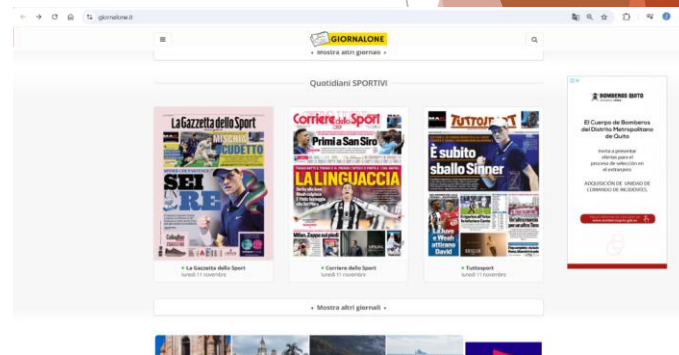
giornalone.it

GIORNALONE

+ Mostra altri giornali +

Quotidiani SPORTIVI

La Gazzetta dello Sport

MISERIE SCUDETTO

SEI RE

Corriere dello Sport

Primi a San Siro

LA LINGUACCIA

TUTTOSPORT

È subito sballo Sinner

• La Gazzetta dello Sport
lunedì 11 novembre

• Corriere dello Sport
lunedì 11 novembre

• Tuttosport
lunedì 11 novembre

+ Mostra altri giornali +

BOMBEROS QUITO

El Cuerpo de Bomberos del Distrito Metropolitano de Quito

Invita a presentar ofertas para el proceso de selección en el extranjero

ADQUISICIÓN DE UNIDAD DE COMANDO DE INCIDENTES.